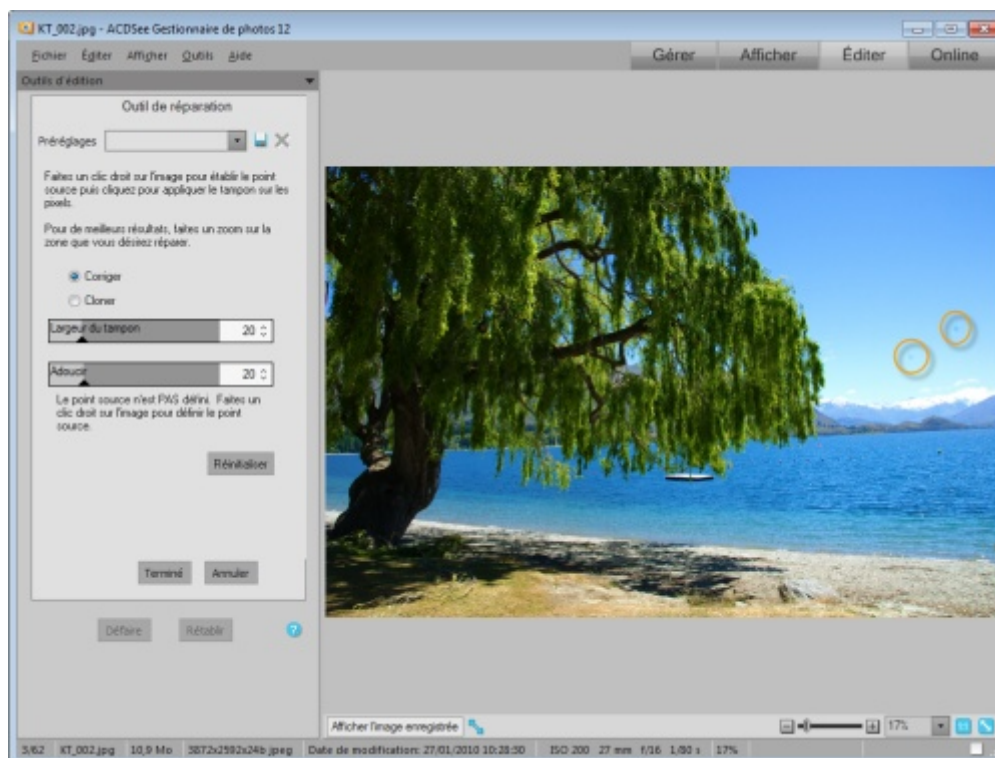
KT_002.jpg - ACDSee Gestionnaire de photos 12

Fichier Éditer Afficher Outils Aide

Gérer Afficher Éditer Online

Outils d'édition

Outil de réparation

Préréglages

Faites un clic droit sur l'image pour établir le point source puis cliquez pour appliquer le tampon sur les pixels.

Pour de meilleurs résultats, faites un zoom sur la zone que vous désirez réparer.

Corriger

Cloner

Largeur du tampon 20

Adoucir 20

Le point source n'est PAS défini. Faites un clic droit sur l'image pour définir le point source.

Réinitialiser

Terminé Annuler

Défaire Rétablir

Afficher l'image enregistrée

17%

3/62 KT_002.jpg 10,9 Mo 3872x2592x24b jpeg Date de modification: 27/01/2010 10:28:50 ISO 200 27 mm f/16 1/80 s 17%